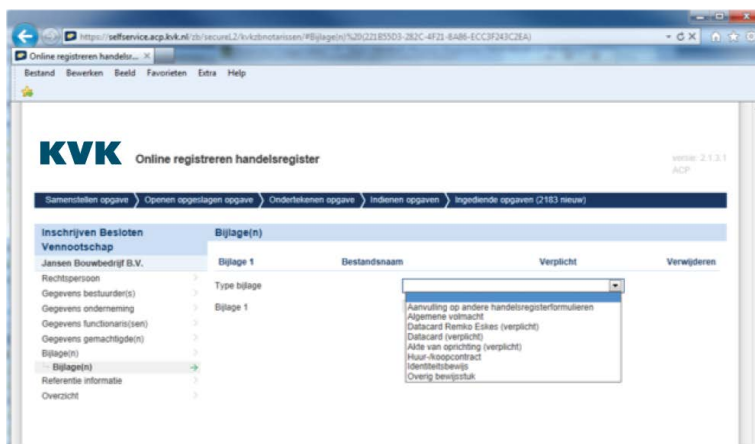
https://selfservice.acp.kvk.nl/zb/secureL2/kvkzbnotarissen/#Bijlage(n)%20(221B55D3-282C-4F21-8AB6-ECC3F243C2EA)

Online registreren handelsr... ×

Bestand Bewerken Beeld Favorieten Extra Help

KVK Online registreren handelsregister

versie: 2.1.3.1
ACP

Samenstellen opgave 〉 Openen opgeslagen opgave 〉 Ondertekenen opgave 〉 Indienen opgaven 〉 Ingediende opgaven (2183 nieuw)

Inschrijven Besloten Vennootschap

Jansen Bouwbedrijf B.V.

Rechtspersoon
Gegevens bestuurder(s)
Gegevens onderneming
Gegevens functionaris(sen)
Gegevens gemachtigde(n)
Bijlage(n)
Bijlage(n)
Referentie informatie
Overzicht

Bijlage(n)

| Bijlage 1 | Bestandsnaam | Verplicht | Verwijderen |
|---|---|---|---|

Type bijlage

Bijlage 1

Aanvulling op andere handelsregisterformulieren
Algemene volmacht
Datacard Remko Eskes (verplicht)
Datacard (verplicht)
Akte van oprichting (verplicht)
Huur-/koopcontract
Identiteitsbewijs
Overig bewijsstuk